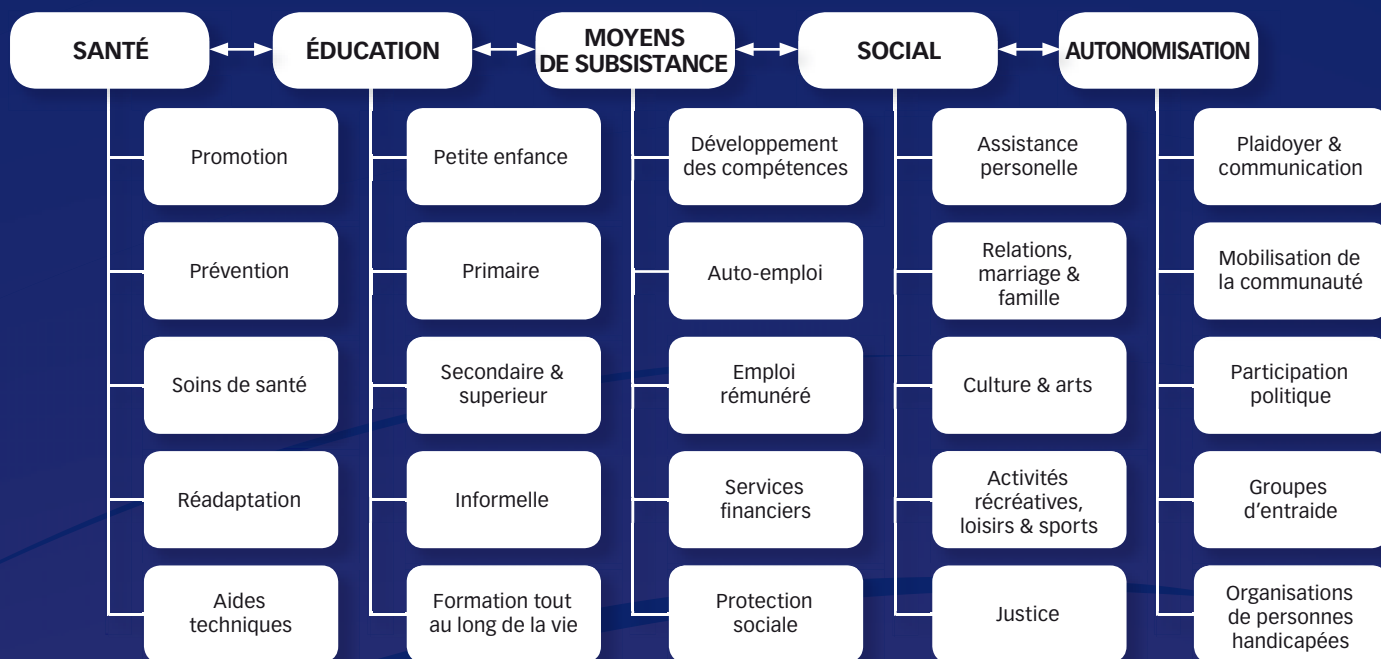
SANTÉ

Promotion

Prévention

Soins de santé

Réadaptation

Aides techniques

ÉDUCATION

Petite enfance

Primaire

Secondaire & superieur

Informelle

Formation tout au long de la vie

MOYENS DE SUBSISTANCE

Développement des compétences

Auto-emploi

Emploi rémunéré

Services financiers

Protection sociale

SOCIAL

Assistance personelle

Relations, marriage & famille

Culture & arts

Activités récréatives, loisirs & sports

Justice

AUTONOMISATION

Plaidoyer & communication

Mobilisation de la communauté

Participation politique

Groupes d'entraide

Organisations de personnes handicapées